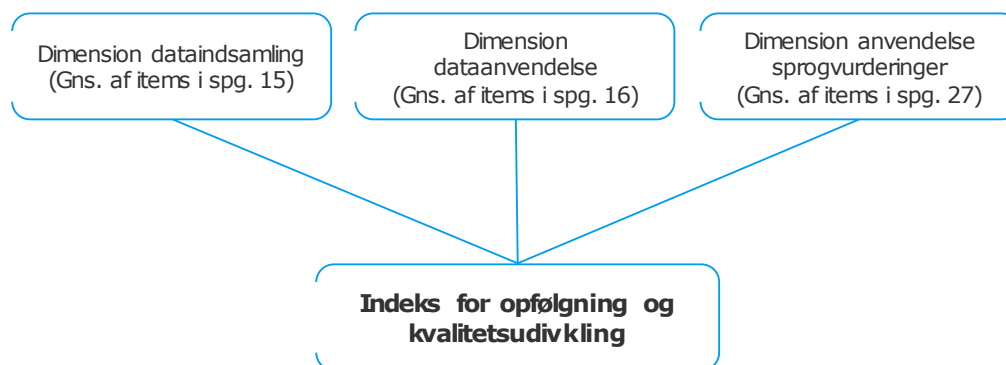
Dimension dataindsamling (Gns. af items i spg. 15)

Dimension dataanvendelse (Gns. af items i spg. 16)

Dimension anvendelse sprogvurderinger (Gns. af items i spg. 27)

**Indeks for opfølgning og kvalitetsudivkling**